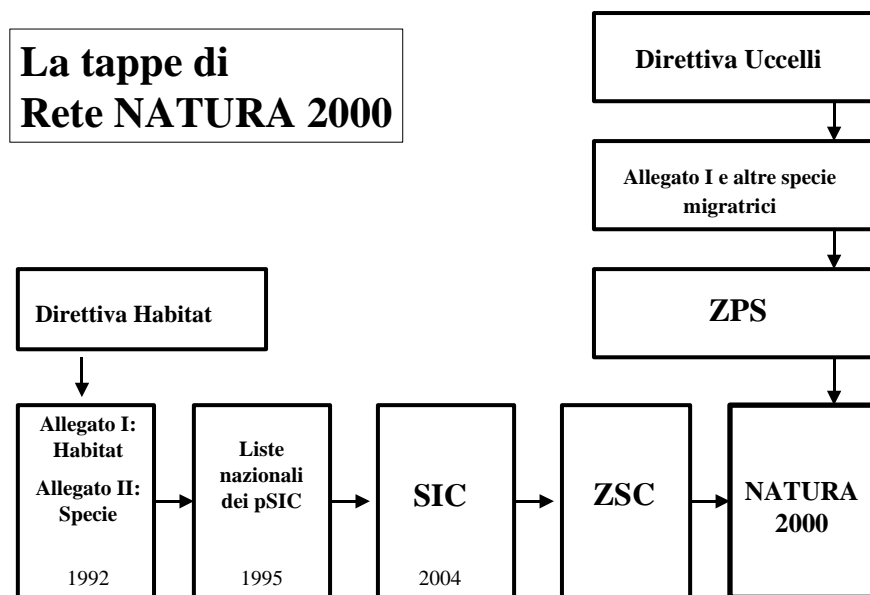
La tappe di
Rete NATURA 2000

Direttiva Uccelli

Allegato I e altre specie migratrici

ZPS

Direttiva Habitat

Allegato I: Habitat
Allegato II: Specie
1992

Liste nazionali dei pSIC
1995

SIC
2004

ZSC

NATURA 2000